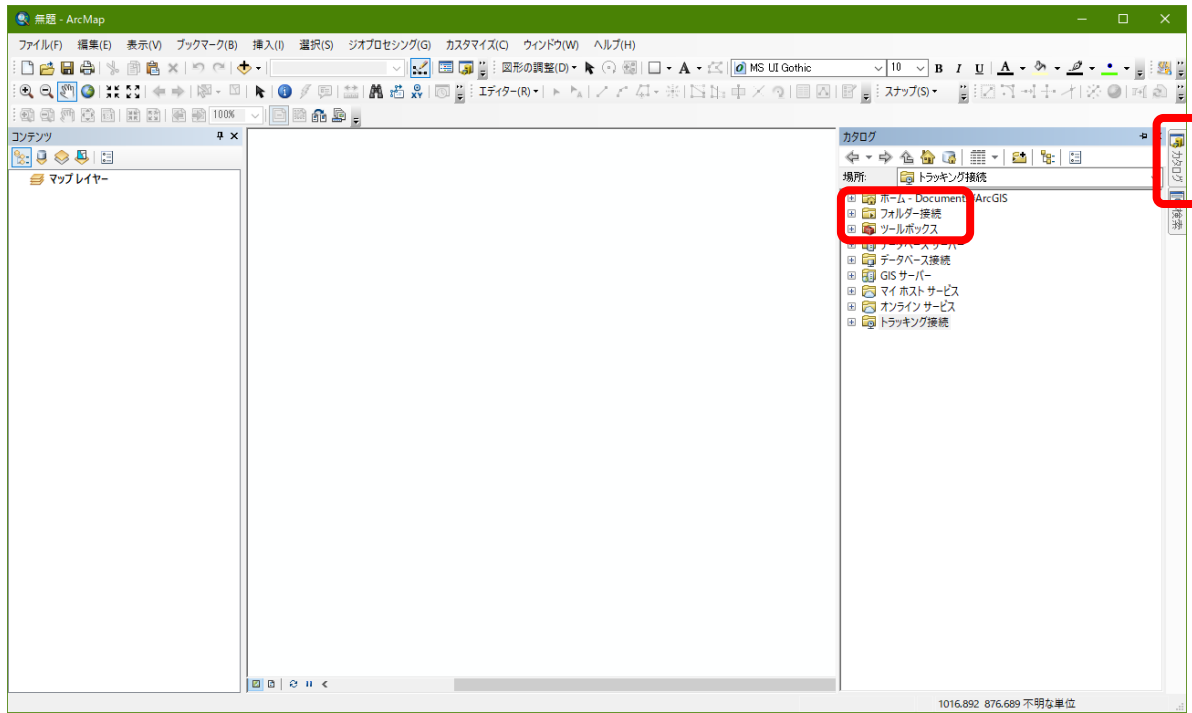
無題 - ArcMap

ファイル(F) 編集(E) 表示(V) ブックマーク(B) 挿入(I) 選択(S) ジオプロセシング(G) カスタマイズ(C) ウィンドウ(W) ヘルプ(H)

図形の調整(D) MS UI Gothic 10 B I U A

エディター(R) スナップ(S)

100%

コンテンツ

マップ レイヤー

カタログ

場所: トラッキング接続

ホーム - Documents\ArcGIS
フォルダー接続
ツールボックス
データベース サーバー
データベース接続
GIS サーバー
マイ ホスト サービス
オンライン サービス
トラッキング接続

カタログ
検索

1016.892 876.689 不明な単位